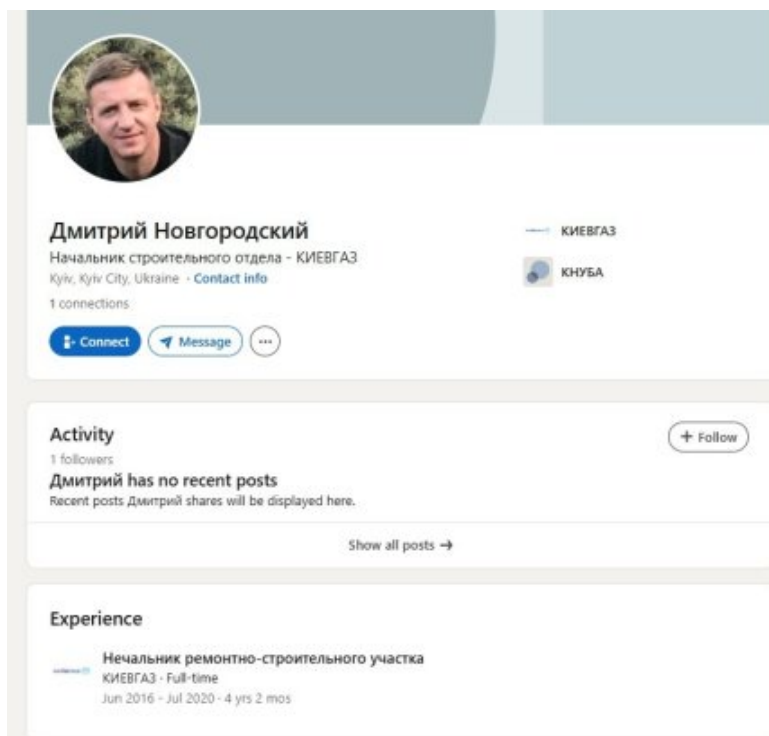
Дмитрий Новгородский
Начальник строительного отдела - КИЕВГАЗ
Kyiv, Kyiv City, Ukraine · Contact info
1 connections

КИЕВГАЗ
КНУБА

Connect
Message
...

Activity
1 followers
+ Follow
Дмитрий has no recent posts
Recent posts Дмитрий shares will be displayed here.

Show all posts →

Experience

Нечальник ремонтно-строительного участка
КИЕВГАЗ · Full-time
Jun 2016 - Jul 2020 · 4 yrs 2 mos